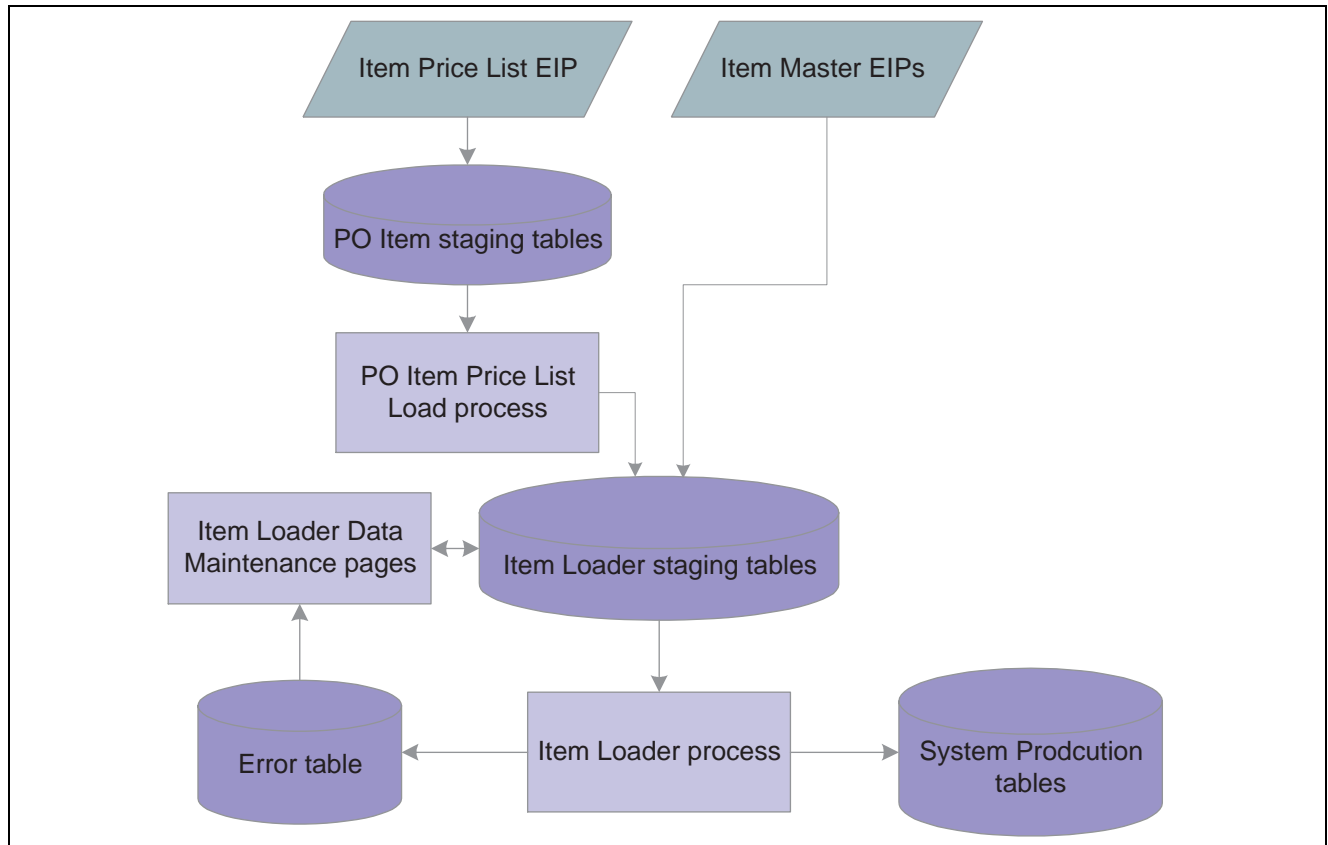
Item Price List EIP

Item Master EIPs

PO Item staging tables

PO Item Price List Load process

Item Loader Data Maintenance pages

Item Loader staging tables

Error table

Item Loader process

System Prodcution tables